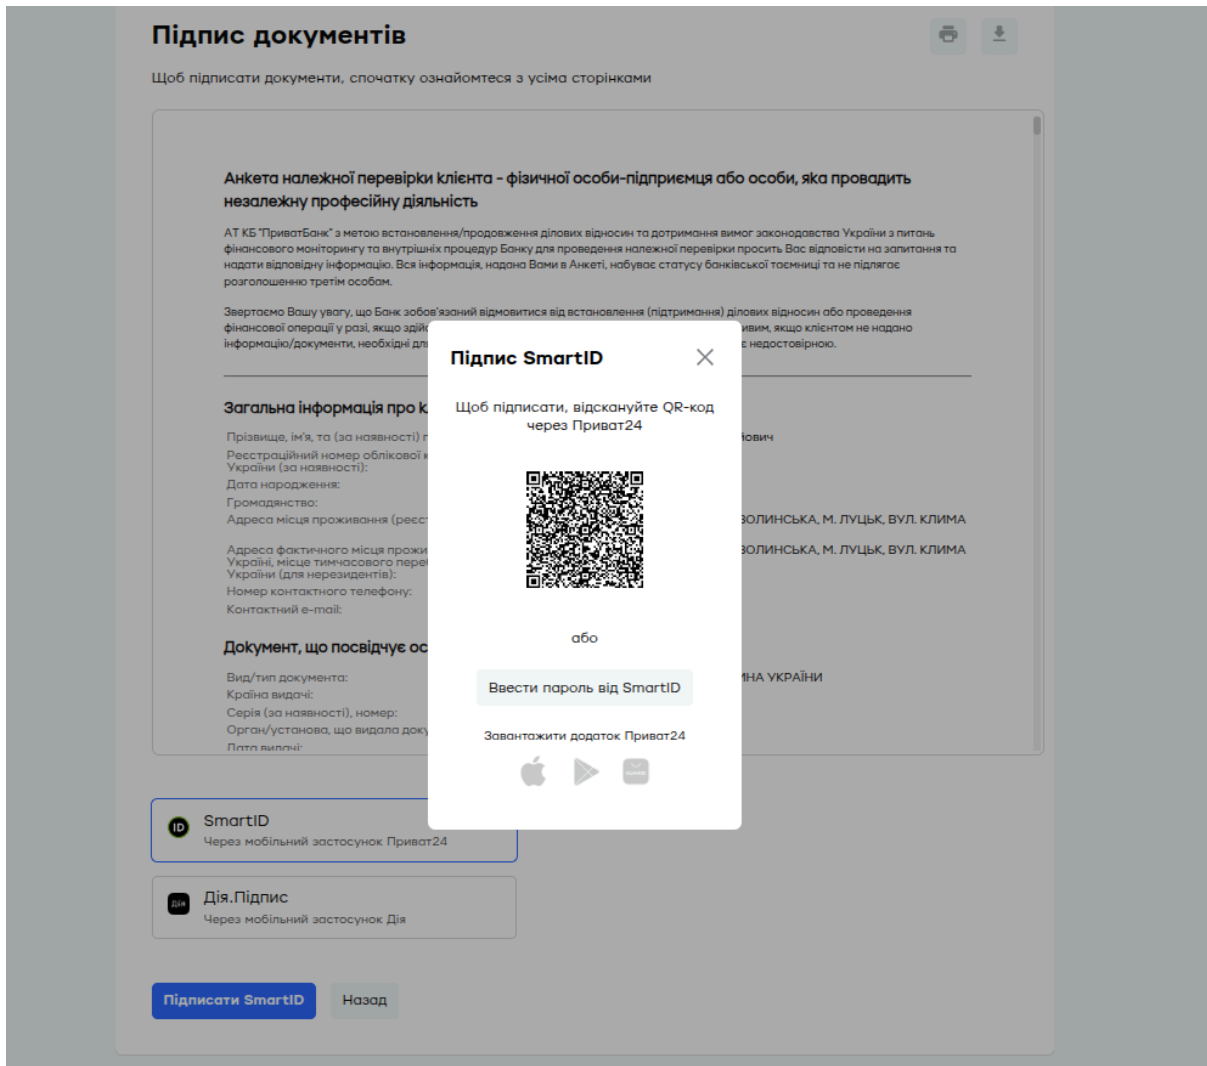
Підпис документів

Щоб підписати документи, спочатку ознайомтеся з усіма сторінками

Анкета належної перевірки клієнта - фізичної особи-підприємця або особи, яка провадить незалежну професійну діяльність

АТ КБ "ПриватБанк" з метою встановлення/продовження ділових відносин та дотримання вимог законодавства України з питань фінансового моніторингу та внутрішніх процедур Банку для проведення належної перевірки просить Вас відповісти на запитання та надати відповідну інформацію. Вся інформація, надана Вами в Анкеті, набуває статусу банківської таємниці та не підлягає розголошенню третім особам.

Звертаємо Вашу увагу, що Банк зобов'язаний відмовитися від встановлення (підтримання) ділових відносин або проведення фінансової операції у разі, якщо здій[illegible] ивим, якщо клієнтом не надано інформацію/документи, необхідні дл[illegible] є недостовірною.

Загальна інформація про к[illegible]

Прізвище, ім'я, та (за наявності) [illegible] ович
Реєстраційний номер облікової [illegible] України (за наявності):
Дата народження:
Громадянство:
Адреса місця проживання (реєст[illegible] ВОЛИНСЬКА, М. ЛУЦЬК, ВУЛ. КЛИМА
Адреса фактичного місця прожи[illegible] України, місце тимчасового пере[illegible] України (для нерезидентів): ВОЛИНСЬКА, М. ЛУЦЬК, ВУЛ. КЛИМА
Номер контактного телефону:
Контактний e-mail:

Документ, що посвідчує ос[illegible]

Вид/тип документа: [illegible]НА УКРАЇНИ
Країна видачі:
Серія (за наявності), номер:
Орган/установа, що видала доку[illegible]
Дата видачі:

Підпис SmartID

Щоб підписати, відскануйте QR-код через Приват24

або

Ввести пароль від SmartID

Завантажити додаток Приват24

SmartID
Через мобільний застосунок Приват24

Дія.Підпис
Через мобільний застосунок Дія

Підписати SmartID
Назад